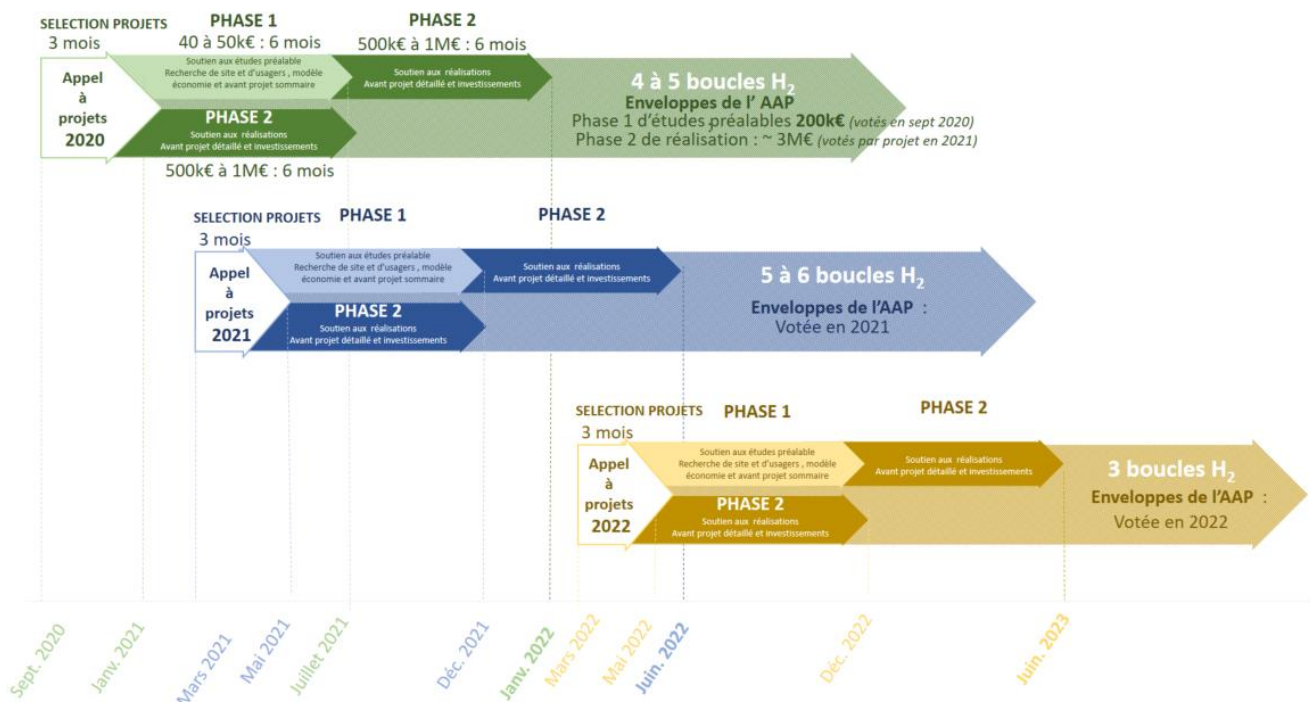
SELECTION PROJETS
3 mois

PHASE 1
40 à 50k€ : 6 mois

PHASE 2
500k€ à 1M€ : 6 mois

Appel à projets 2020

Soutien aux études préalable
Recherche de site et d'usagers , modèle économie et avant projet sommaire

Soutien aux réalisations
Avant projet détaillé et investissements

4 à 5 boucles $H_2$
Enveloppes de l' AAP
Phase 1 d'études préalables 200k€ (votés en sept 2020)
Phase 2 de réalisation : ~ 3M€ (votés par projet en 2021)

PHASE 2
Soutien aux réalisations
Avant projet détaillé et investissements

500k€ à 1M€ : 6 mois

SELECTION PROJETS
3 mois

PHASE 1

PHASE 2

Appel à projets 2021

Soutien aux études préalable
Recherche de site et d'usagers , modèle économie et avant projet sommaire

Soutien aux réalisations
Avant projet détaillé et investissements

5 à 6 boucles $H_2$
Enveloppes de l'AAP :
Votée en 2021

PHASE 2
Soutien aux réalisations
Avant projet détaillé et investissements

SELECTION PROJETS
3 mois

PHASE 1

PHASE 2

Appel à projets 2022

Soutien aux études préalable
Recherche de site et d'usagers , modèle économie et avant projet sommaire

Soutien aux réalisations
Avant projet détaillé et investissements

3 boucles $H_2$
Enveloppes de l'AAP :
Votée en 2022

PHASE 2
Soutien aux réalisations
Avant projet détaillé et investissements

Sept. 2020
Janv. 2021
Mars 2021
Mai 2021
Juillet 2021
Déc. 2021
Janv. 2022
Mars 2022
Mai 2022
Juin. 2022
Déc. 2022
Juin. 2023